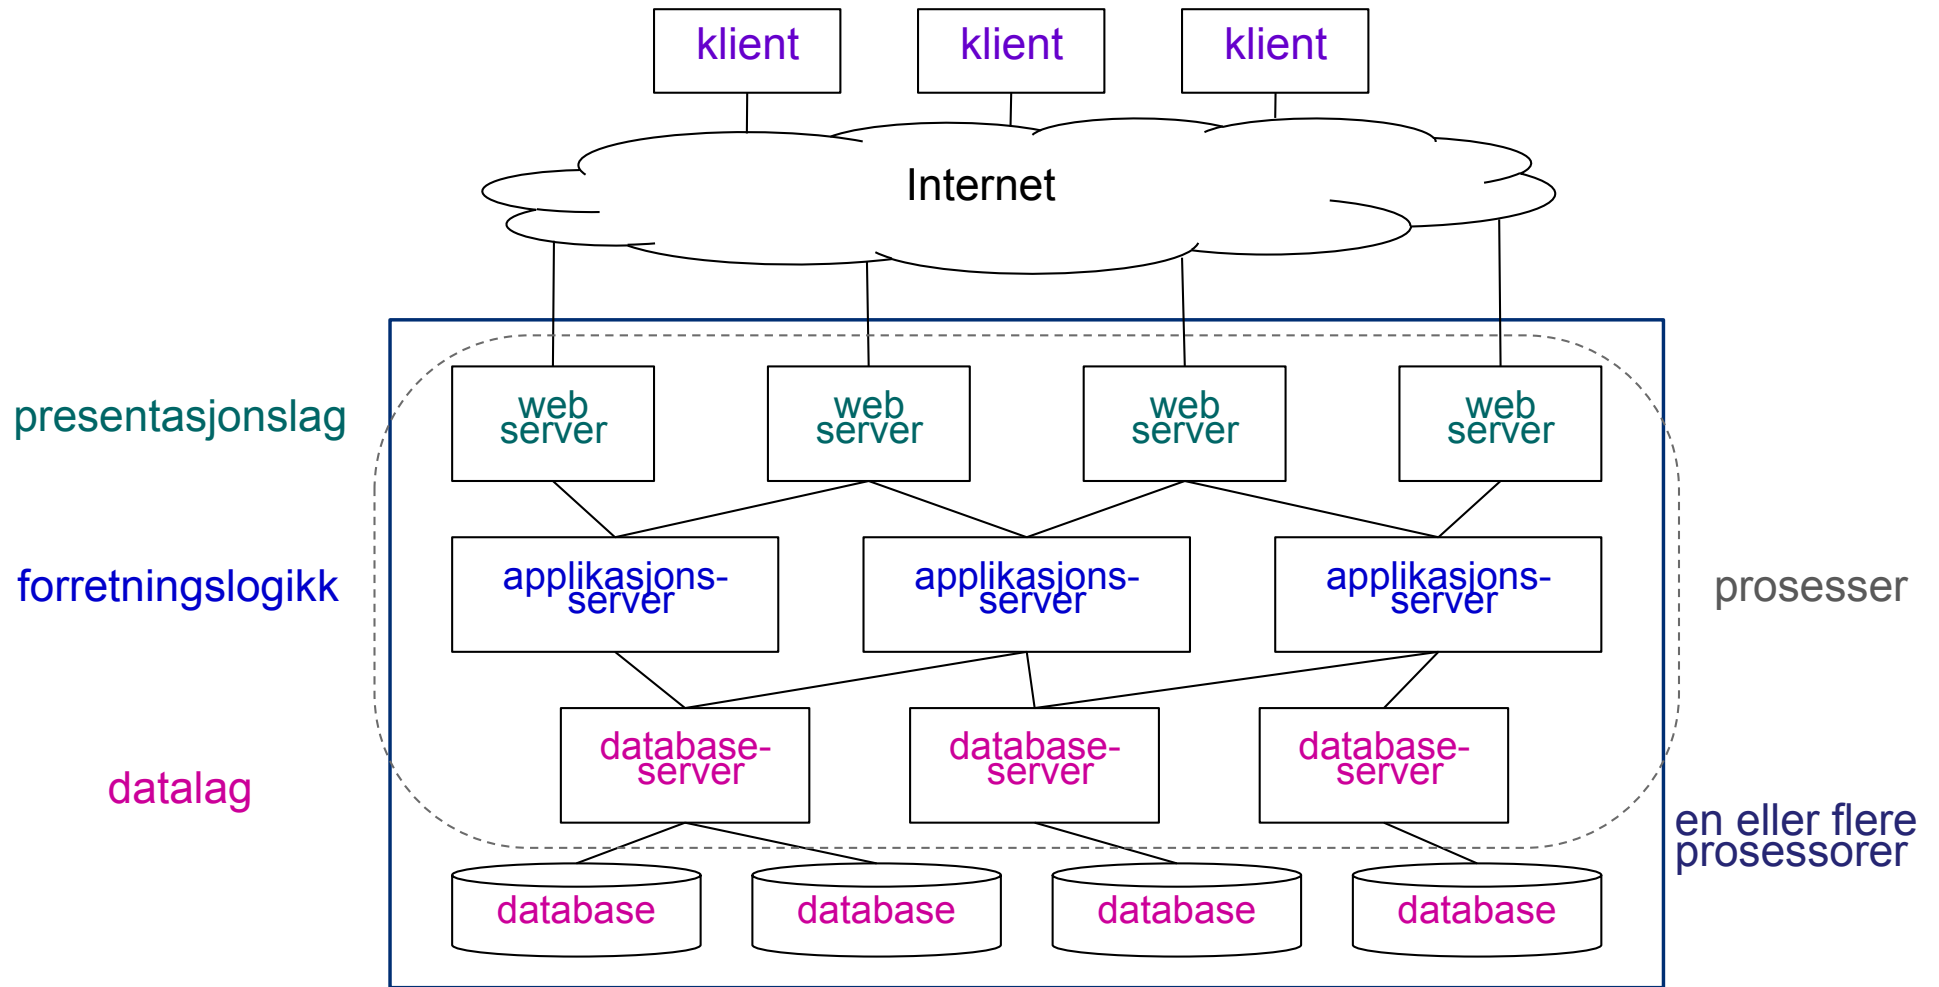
klient klient klient

Internet

presentasjonslag

web server web server web server web server

forretningslogikk

applikasjons-server applikasjons-server applikasjons-server

prosesser

datalag

database-server database-server database-server

database database database database

en eller flere prosessorer